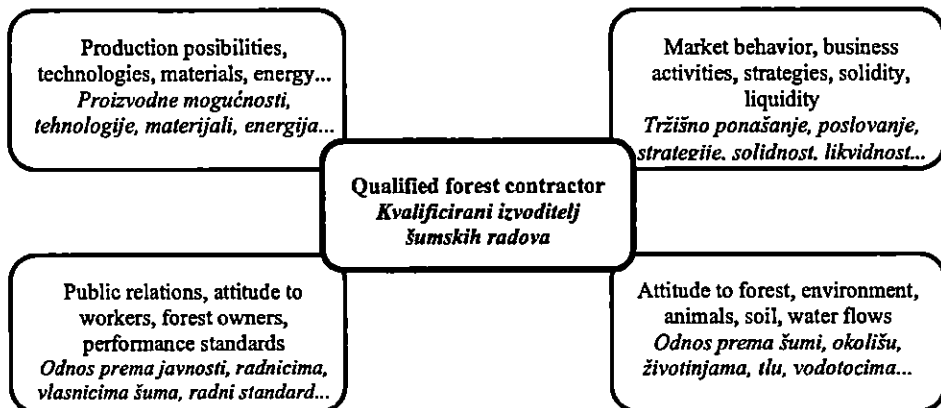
Production posibilities, technologies, materials, energy...
*Proizvodne mogućnosti, tehnologije, materijali, energija...*

Market behavior, business activities, strategies, solidity, liquidity
*Tržišno ponašanje, poslovanje, strategije, solidnost, likvidnost...*

**Qualified forest contractor**
***Kvalificirani izvoditelj šumskih radova***

Public relations, attitude to workers, forest owners, performance standards
*Odnos prema javnosti, radnicima, vlasnicima šuma, radni standard...*

Attitude to forest, environment, animals, soil, water flows
*Odnos prema šumi, okolišu, životinjama, tlu, vodotocima...*